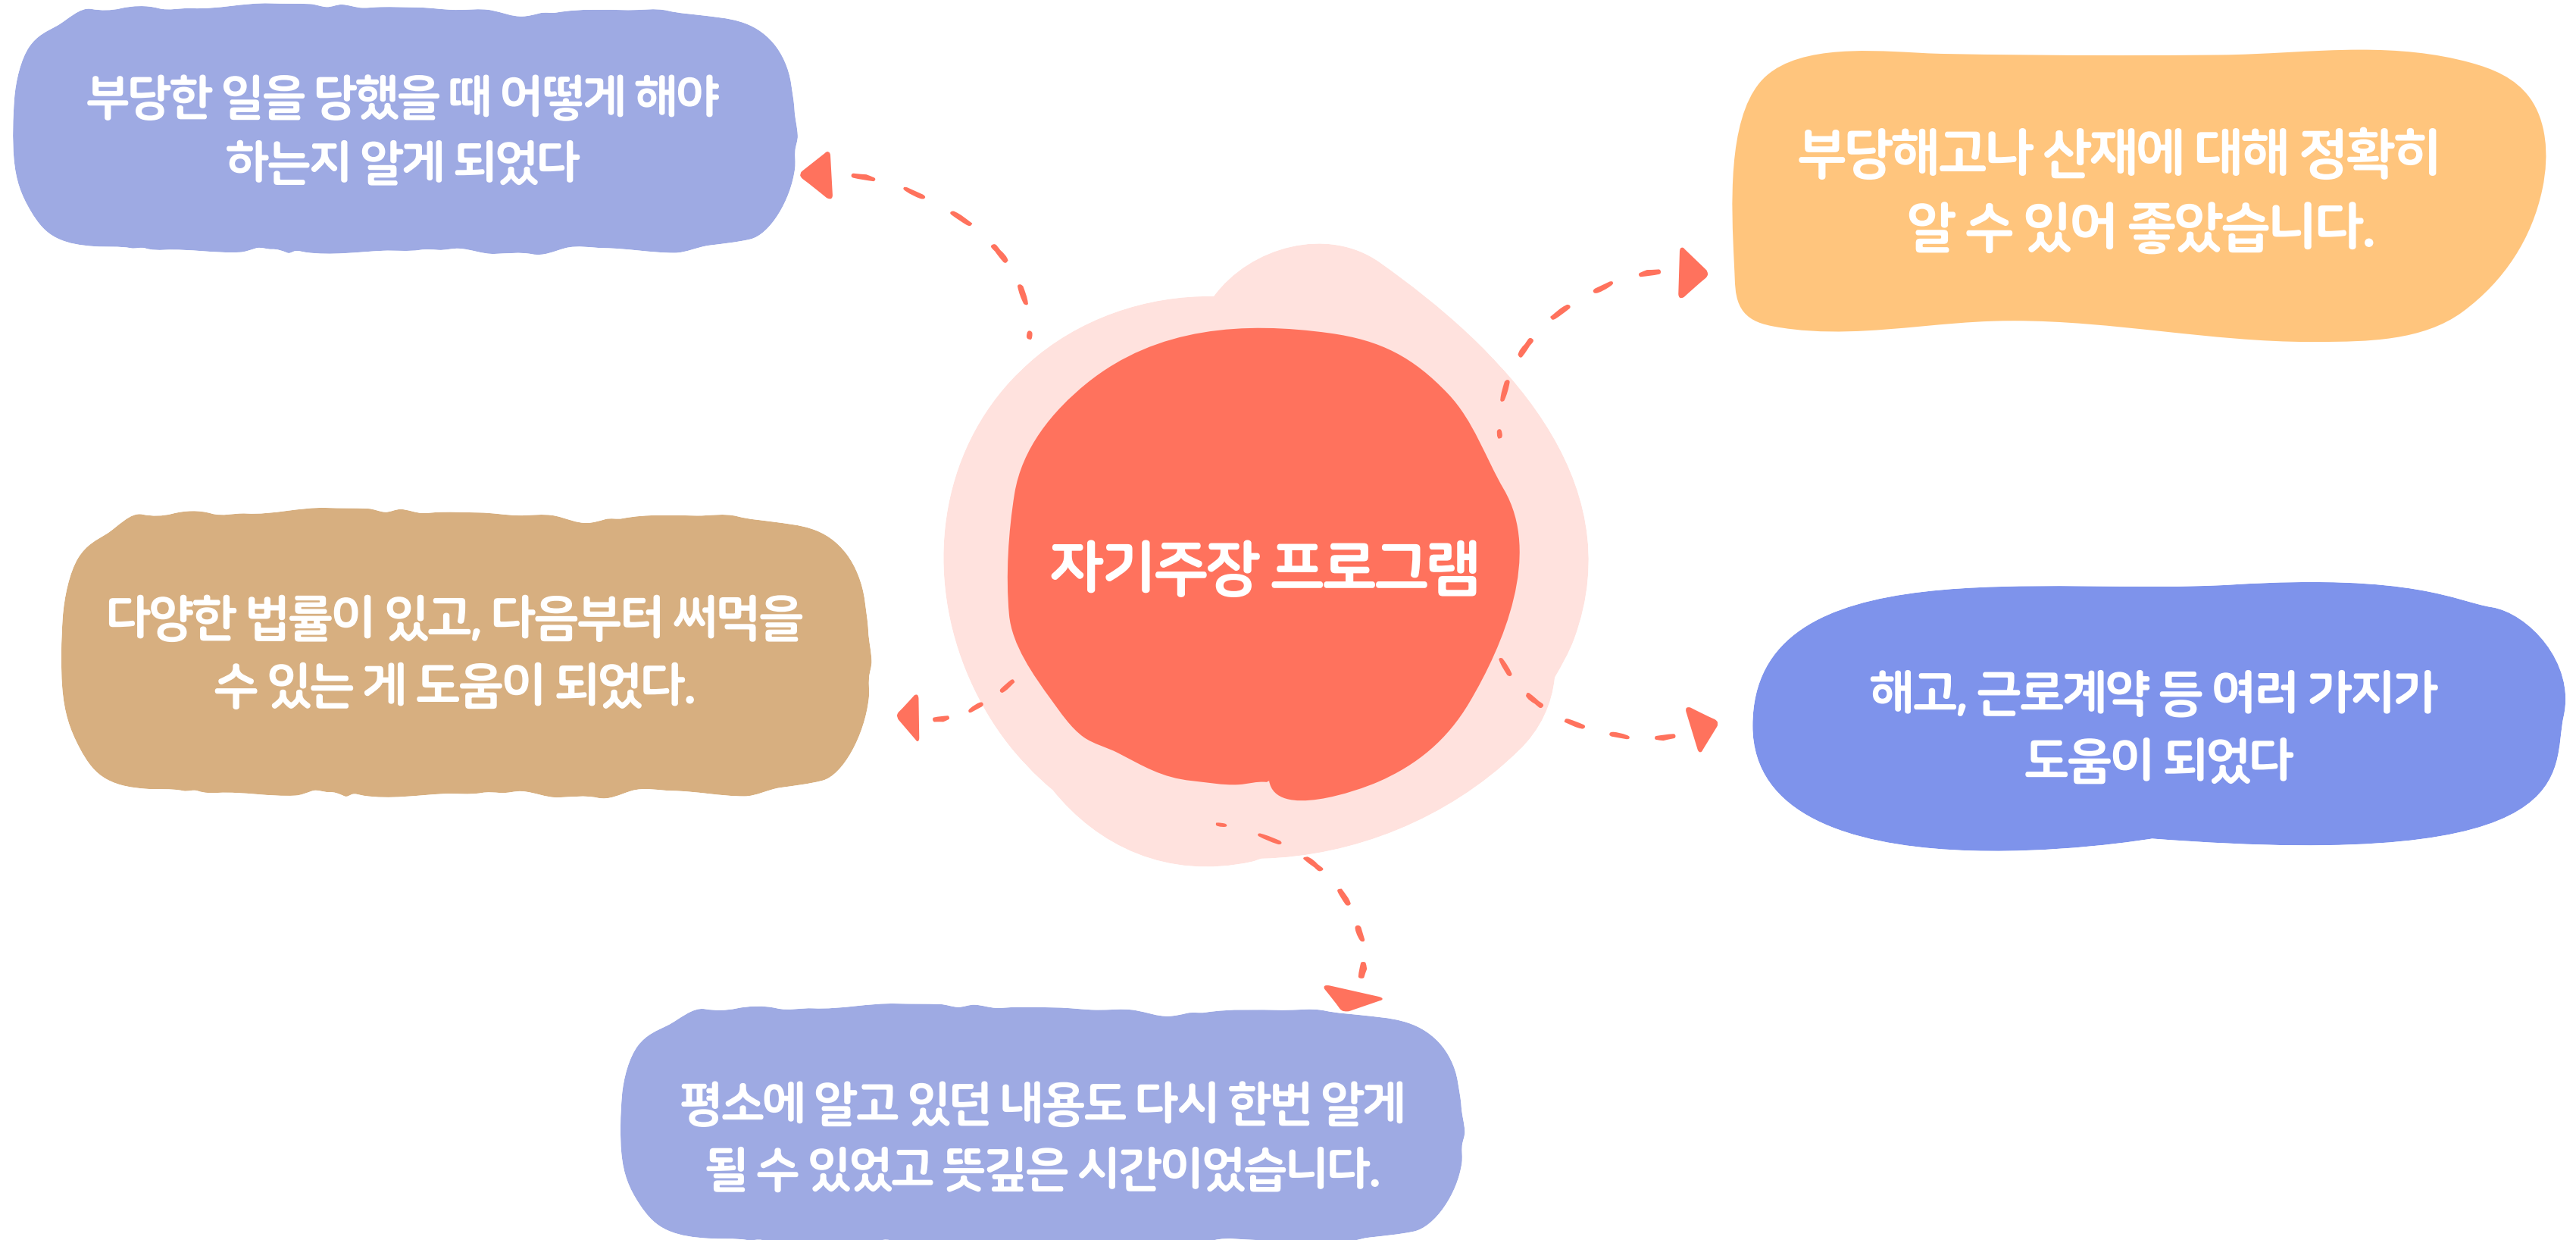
부당한 일을 당했을 때 어떻게 해야 하는지 알게 되었다

부당해고나 산재에 대해 정확히 알 수 있어 좋았습니다.

자기주장 프로그램

다양한 법률이 있고, 다음부터 써먹을 수 있는 게 도움이 되었다.

해고, 근로계약 등 여러 가지가 도움이 되었다

평소에 알고 있던 내용도 다시 한번 알게 될 수 있었고 뜻깊은 시간이었습니다.